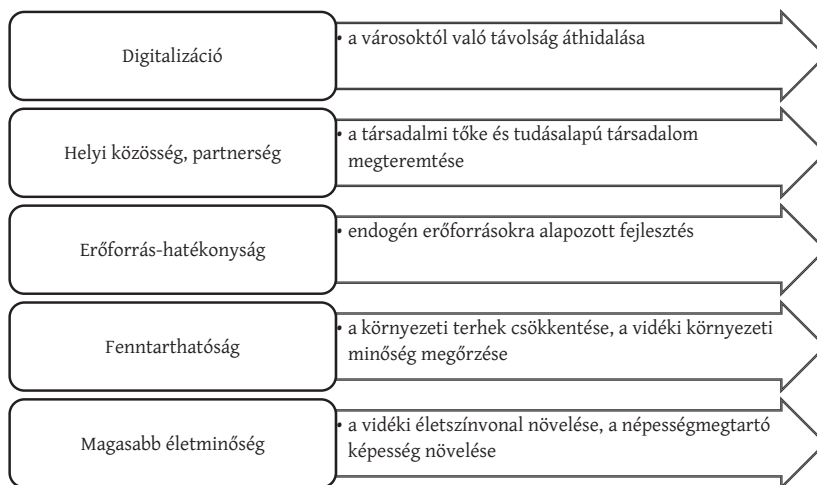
Digitalizáció

• a városoktól való távolság áthidalása

Helyi közösség, partnerség

• a társadalmi tőke és tudásalapú társadalom megteremtése

Erőforrás-hatékonyság

• endogén erőforrásokra alapozott fejlesztés

Fenntarthatóság

• a környezeti terhek csökkentése, a vidéki környezeti minőség megőrzése

Magasabb életminőség

• a vidéki életszínvonal növelése, a népességmegtartó képesség növelése